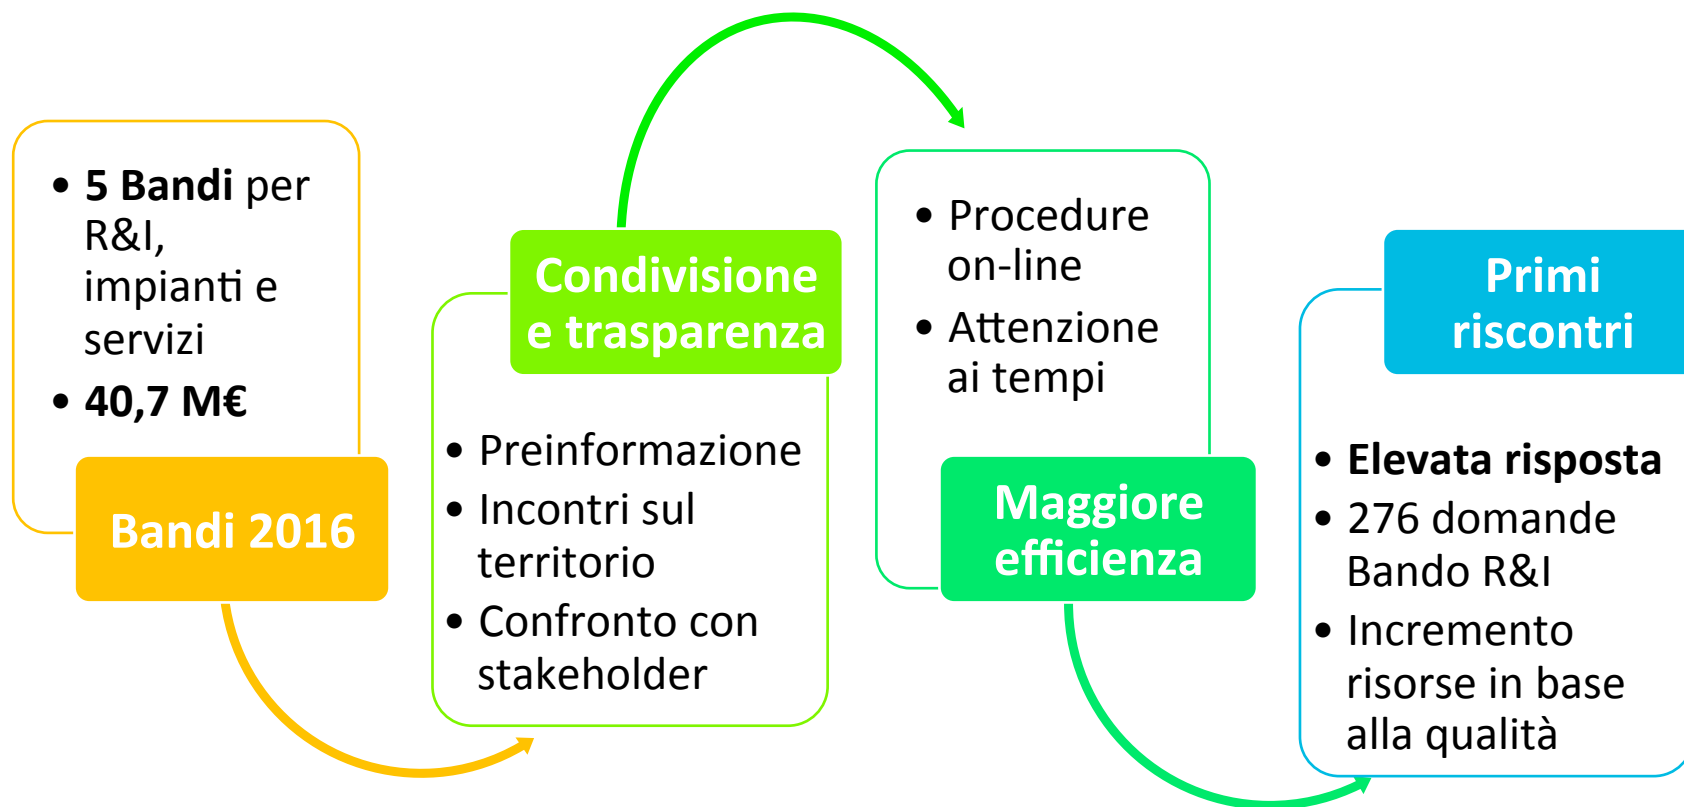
- **5 Bandi** per R&I, impianti e servizi
- **40,7 M€**

Bandi 2016

Condivisione e trasparenza

- Preinformazione
- Incontri sul territorio
- Confronto con stakeholder

- Procedure on-line
- Attenzione ai tempi

Maggiore efficienza

Primi riscontri

- **Elevata risposta**
- 276 domande Bando R&I
- Incremento risorse in base alla qualità